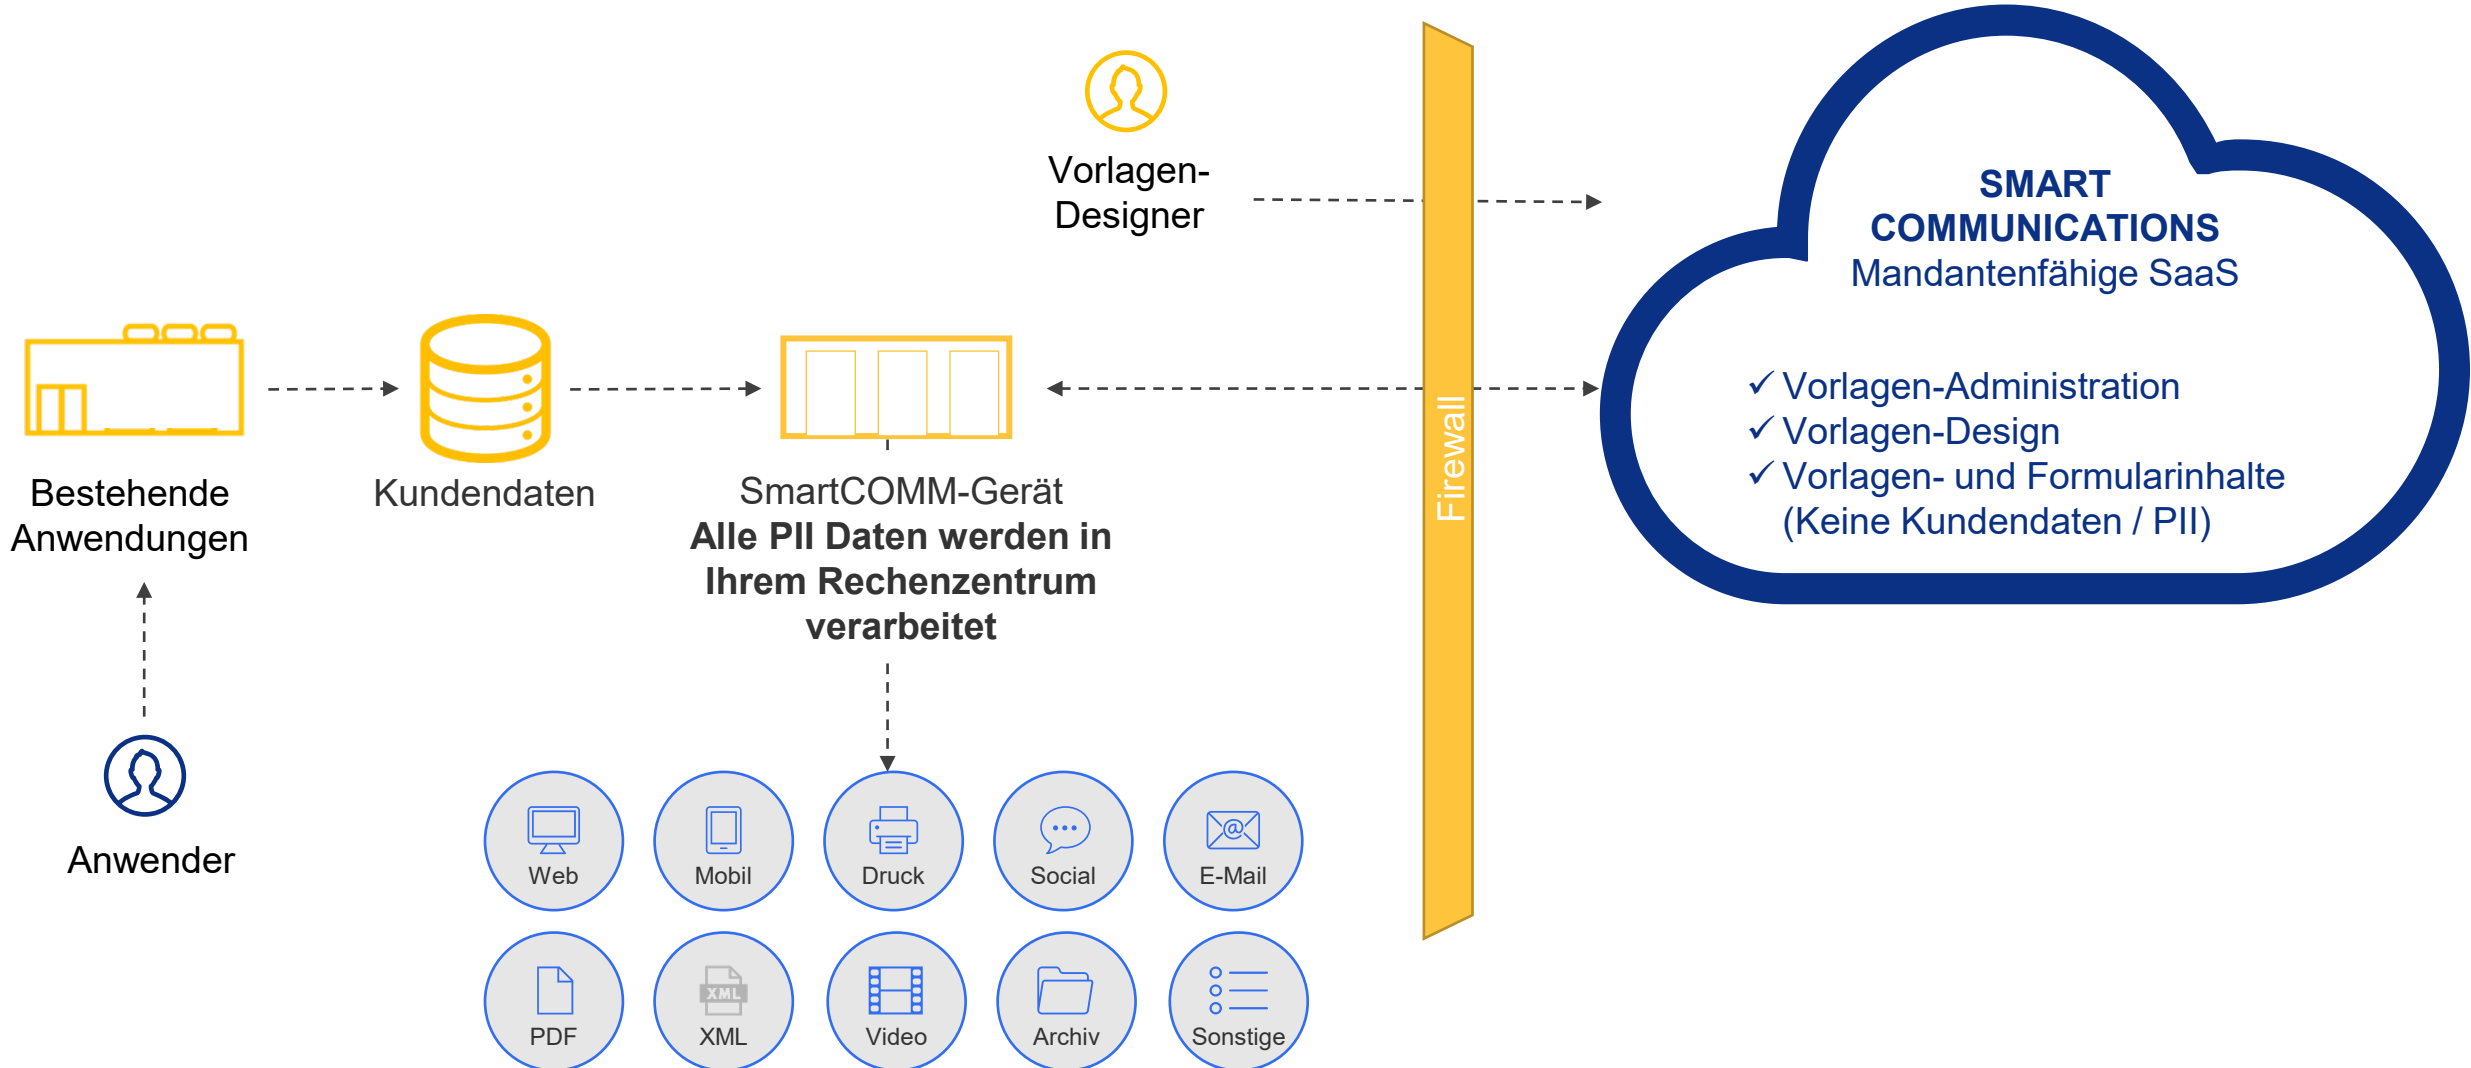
Vorlagen-Designer

SMART COMMUNICATIONS
Mandantenfähige SaaS

✓ Vorlagen-Administration
✓ Vorlagen-Design
✓ Vorlagen- und Formularinhalte
(Keine Kundendaten / PII)

Firewall

Bestehende Anwendungen

Kundendaten

SmartCOMM-Gerät
**Alle PII Daten werden in Ihrem Rechenzentrum verarbeitet**

Anwender

Web
Mobil
Druck
Social
E-Mail
PDF
XML
XML
Video
Archiv
Sonstige